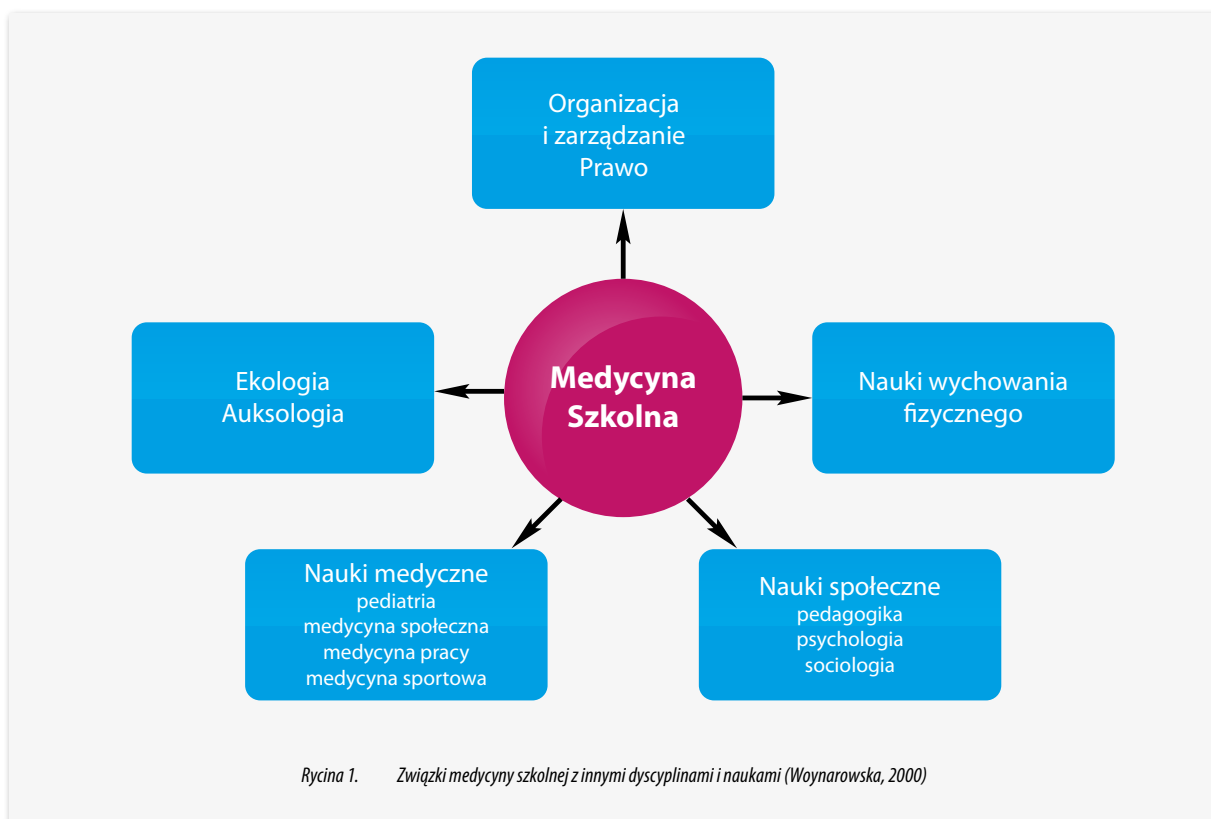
Organizacja
i zarządzanie
Prawo

Ekologia
Auksologia

Medycyna
Szkolna

Nauki wychowania
fizycznego

Nauki medyczne
pediatria
medycyna społeczna
medycyna pracy
medycyna sportowa

Nauki społeczne
pedagogika
psychologia
socjologia

Rycina 1. Związki medycyny szkolnej z innymi dyscyplinami i naukami (Woynarowska, 2000)